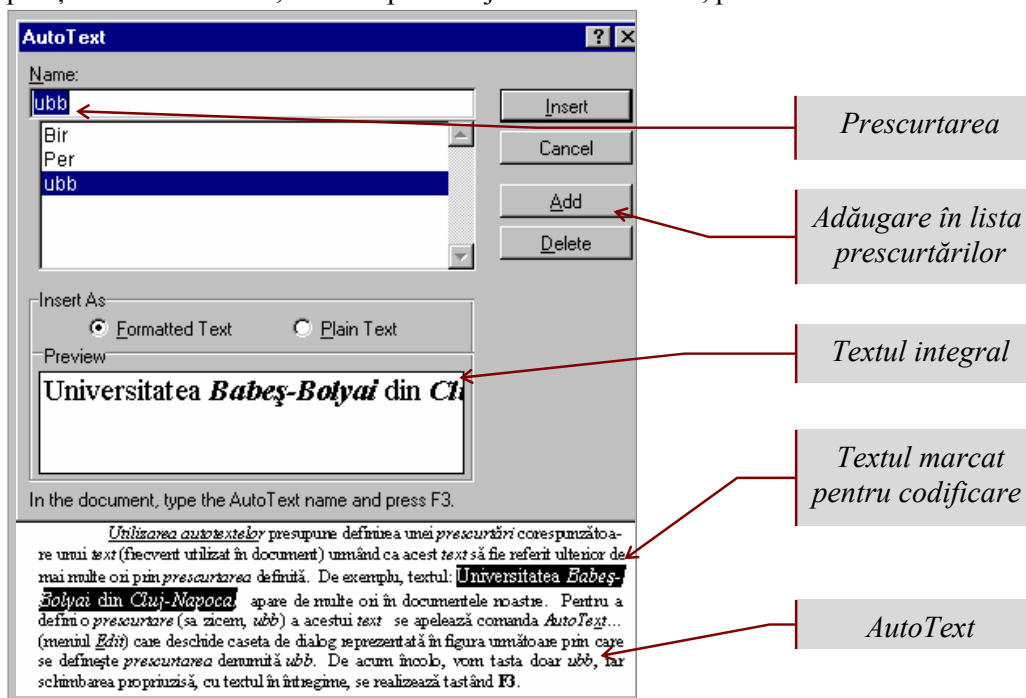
AutoText

Name:

ubb

Bir
Per
ubb

Insert
Cancel
Add
Delete

Insert As
Formatted Text
Plain Text

Preview

Universitatea *Babeş-Bolyai* din *Clı*

In the document, type the AutoText name and press F3.

*Utilizarea autotextelor* presupune definirea unei *prescurtări* corespunzătoare unui *text* (frecvent utilizat în document) urmând ca acest *text* să fie referit ulterior de mai multe ori prin *prescurtarea* definită. De exemplu, textul: Universitatea *Babeş-Bolyai* din *Cluj-Napoca*, apare de multe ori în documentele noastre. Pentru a defini o *prescurtare* (sa zicem, *ubb*) a acestui *text* se apelează comanda *AutoText*... (meniul *Edit*) care deschide caseta de dialog reprezentată în figura următoare prin care se defineşte *prescurtarea* denumită *ubb*. De acum încolo, vom tasta doar *ubb*, iar schimbarea propriuzisă, cu textul în întregime, se realizează tastând **F3**.

Prescurtarea

Adăugare în lista prescurtărilor

Textul integral

Textul marcat pentru codificare

AutoText